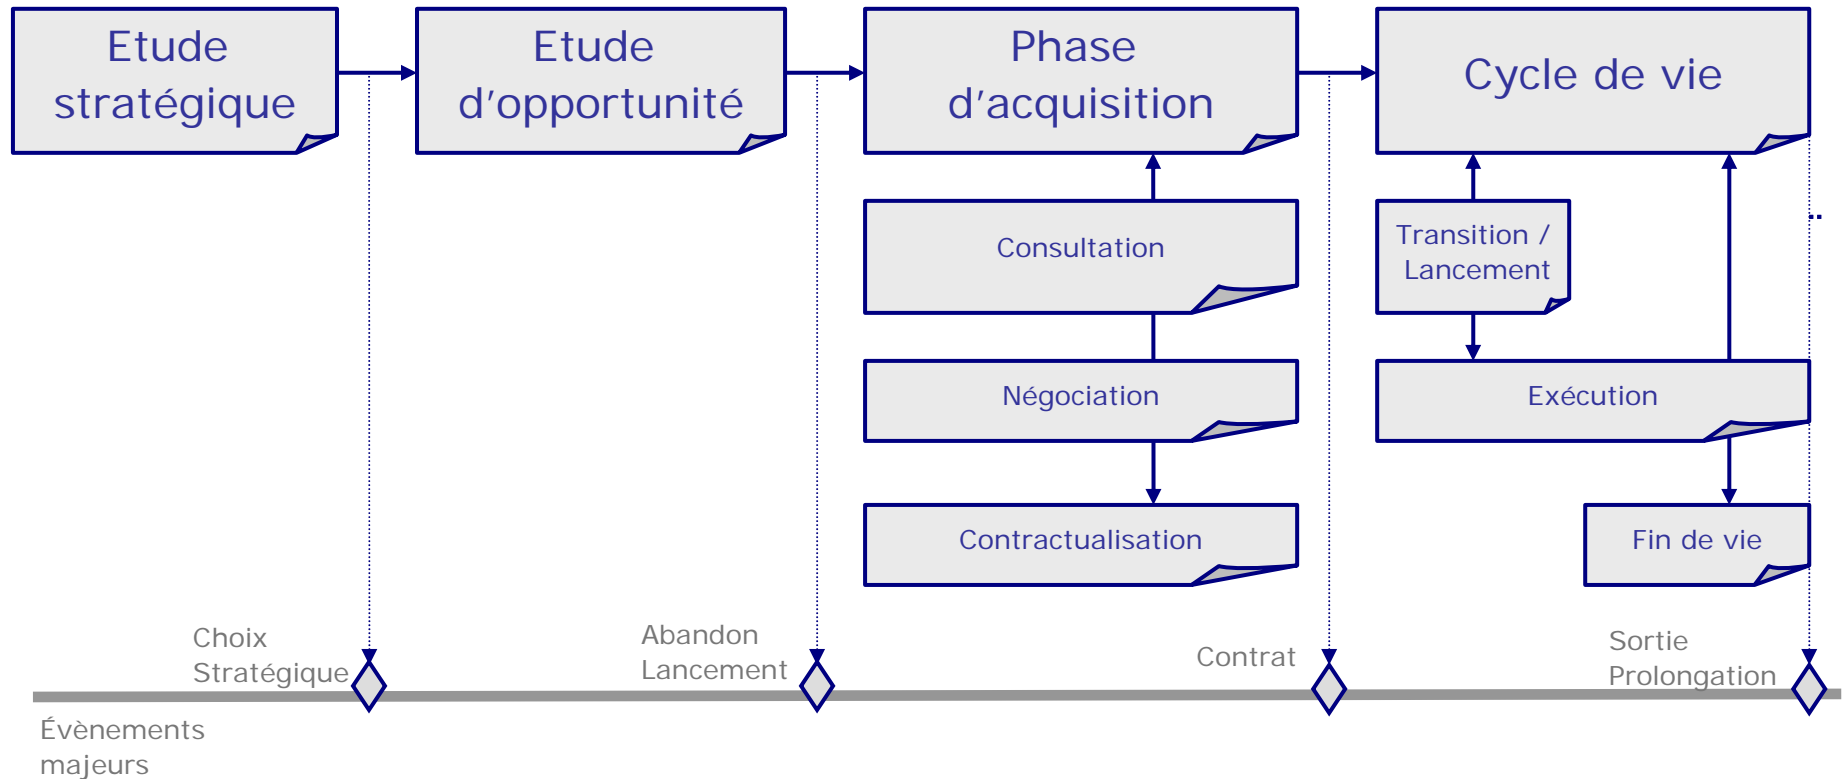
Etude stratégique

Etude d'opportunité

Phase d'acquisition

Cycle de vie

Consultation

Négociation

Contractualisation

Transition / Lancement

Exécution

Fin de vie

Choix Stratégique

Abandon Lancement

Contrat

Sortie Prolongation

Évènements majeurs